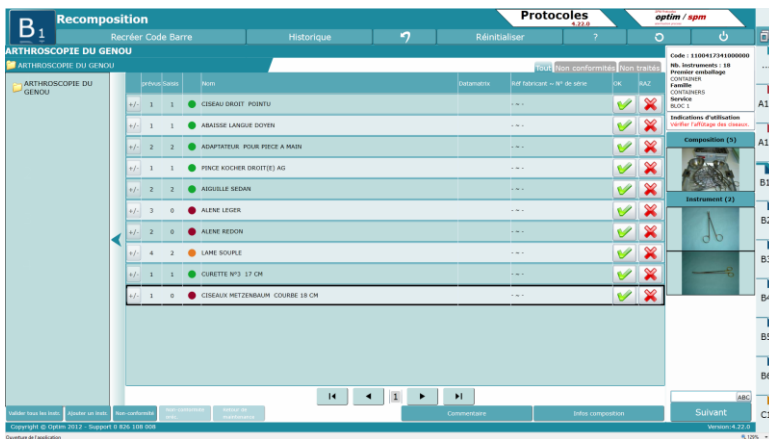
B1 Recomposition

Protocoles 4.22.0

optim / spm

Recréer Code Barre | Historique | Réinitialiser | ?

ARTHROSCOPIE DU GENOU

ARTHROSCOPIE DU GENOU

ARTHROSCOPIE DU GENOU

Tout | Non conformités | Non traités

| | prévus | Saisis | | Nom | Datamatrix | Réf fabricant -- N° de série | OK | RAZ |
|---|---|---|---|---|---|---|---|---|
| +/- | 1 | 1 | | CISEAU DROIT POINTU | | - = - | | |
| +/- | 1 | 1 | | ABAISSE LANGUE DOYEN | | - = - | | |
| +/- | 2 | 2 | | ADAPTATEUR POUR PIECE A MAIN | | - = - | | |
| +/- | 1 | 1 | | PINCE KOCHER DROIT(E) AG | | - = - | | |
| +/- | 2 | 2 | | AIGUILLE SEDAN | | - = - | | |
| +/- | 3 | 0 | | ALENE LEGER | | - = - | | |
| +/- | 2 | 0 | | ALENE REDON | | - = - | | |
| +/- | 4 | 2 | | LAME SOUPLE | | - = - | | |
| +/- | 1 | 1 | | CURETTE N°3 17 CM | | - = - | | |
| +/- | 1 | 0 | | CISEAUX METZENBAUM COURBE 18 CM | | - = - | | |

Code : 1100417341000000
Nb. instruments : 18
Premier emballage
CONTAINER
Famille
CONTAINERS
Service
BLOC 1

Indications d'utilisation
Vérifier l'affûtage des ciseaux.

Composition (5)

Instrument (2)

1

ABC

Valider tous les instr. | Ajouter un instr. | Non-conformité | Non-conformité instr. | Retour de maintenance

Commentaire | Infos composition | Suivant

Copyright © Optim 2012 - Support 0 826 108 008

Version:4.22.0

Ouverture de l'application

A1 A1 B1 B2 B3 B4 B5 B6 C1

125%